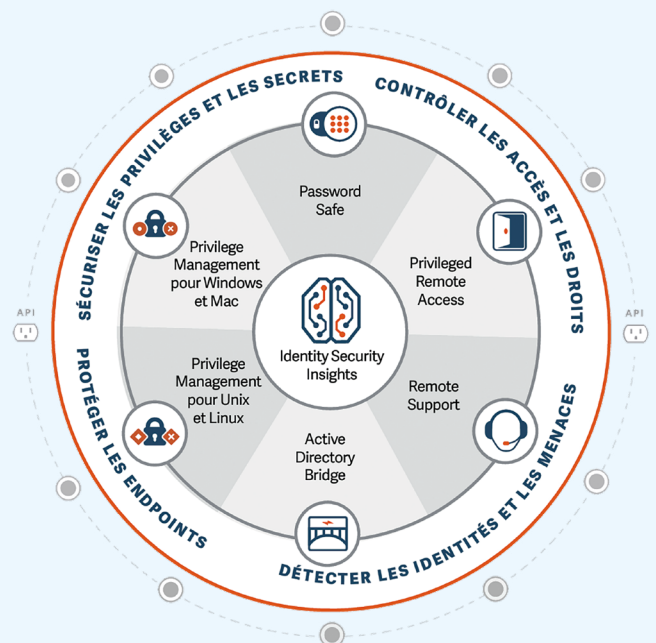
SÉCURISER LES PRIVILÈGES ET LES SECRETS

CONTRÔLER LES ACCÈS ET LES DROITS

API

API

Password Safe

Privilege Management pour Windows et Mac

Privileged Remote Access

Identity Security Insights

Privilege Management pour Unix et Linux

Remote Support

Active Directory Bridge

PROTÉGER LES ENDPOINTS

DÉTECTER LES IDENTITÉS ET LES MENACES